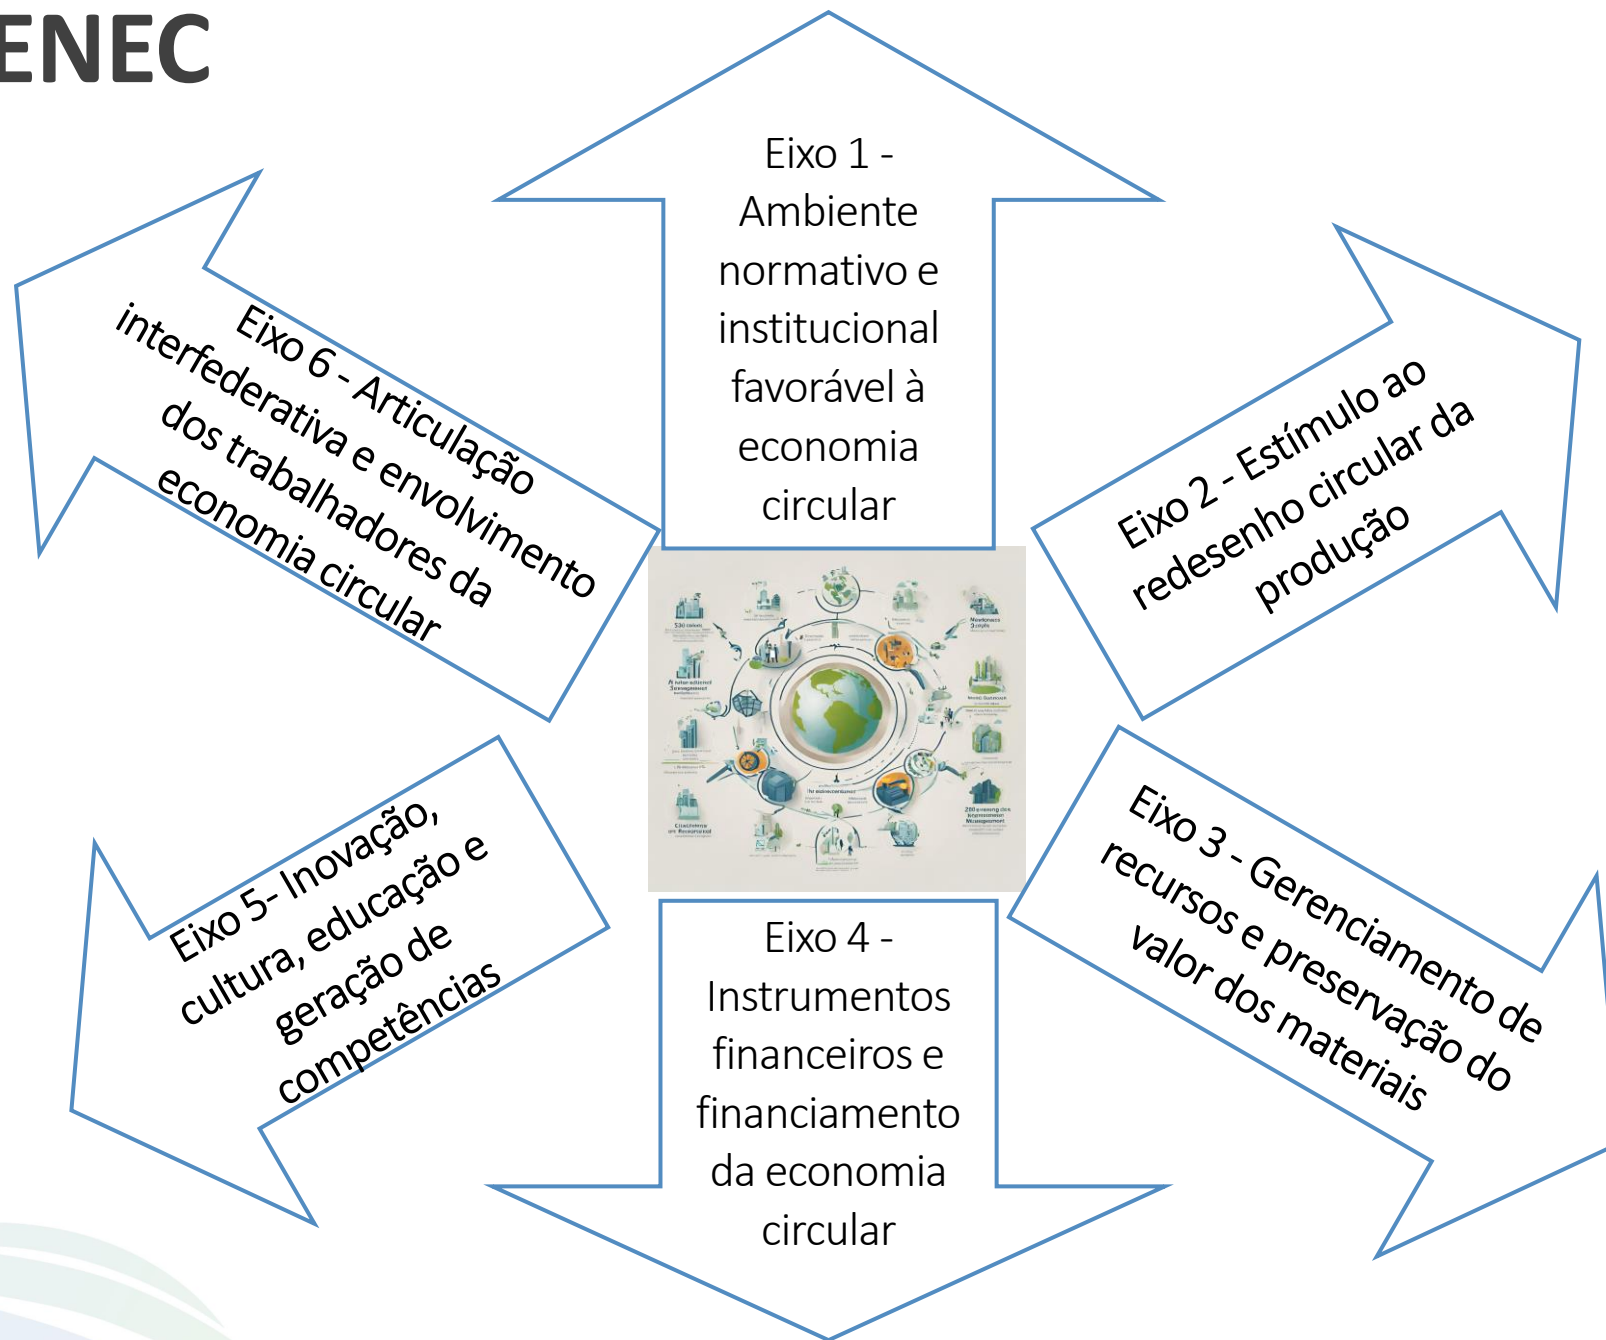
ENEC

Eixo 1 - Ambiente normativo e institucional favorável à economia circular

Eixo 2 - Estímulo ao redesenho circular da produção

Eixo 3 - Gerenciamento de recursos e preservação do valor dos materiais

Eixo 4 - Instrumentos financeiros e financiamento da economia circular

Eixo 5- Inovação, cultura, educação e geração de competências

Eixo 6 - Articulação interfederativa e envolvimento dos trabalhadores da economia circular